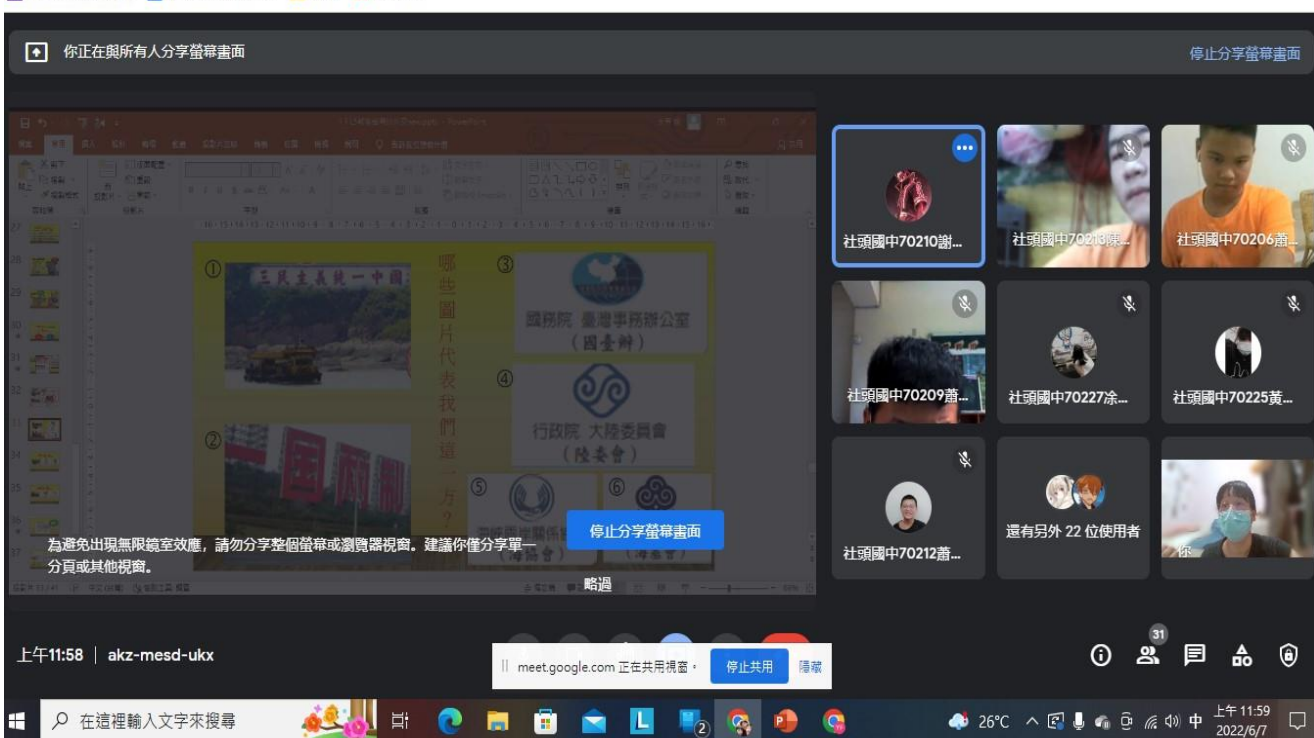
你正在與所有人分享螢幕畫面

停止分享螢幕畫面

① 三民主義統一中國

② 一国两制

哪些圖片代表我們這一方?

③ 國務院 臺灣事務辦公室 (國臺辦)

④ 行政院 大陸委員會 (陸委會)

⑤ (海協會)

⑥ (海基會)

為避免出現無限鏡室效應，請勿分享整個螢幕或瀏覽器視窗。建議你僅分享單一分頁或其他視窗。

停止分享螢幕畫面

略過

社頭國中70210謝...

社頭國中70213陳...

社頭國中70206蕭...

社頭國中70209蕭...

社頭國中70227涂...

社頭國中70225黃...

社頭國中70212蕭...

還有另外 22 位使用者

你

上午11:58 | akz-mesd-ukx

meet.google.com 正在共用視窗。 停止共用 隱藏

31

在這裡輸入文字來搜尋

26°C 中 上午 11:59 2022/6/7